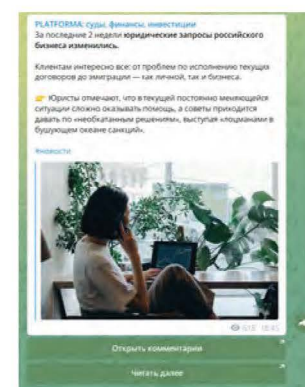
PLATFORMA: суды, финансы, инвестиции
За последние 2 недели юридические запросы российского бизнеса изменились.

Клиентам интересно всё: от проблем по исполнению текущих договоров до эмиграции — как личной, так и бизнеса.

👉 Юристы отмечают, что в текущей постоянно меняющейся ситуации сложно оказывать помощь, а советы приходится давать по «необкатанным решениям», выступая «лоцманами» в будущем океане санкций.

#новости

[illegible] 18:45

Открыть комментарии

Читать далее